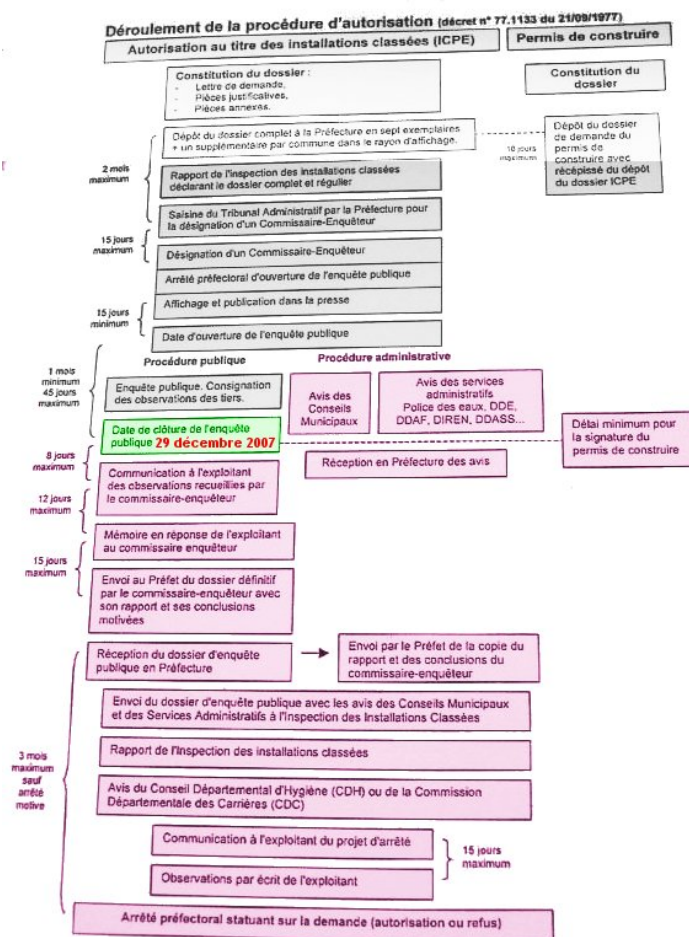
Déroulement de la procédure d'autorisation (décret n° 77.1133 du 21/09/1977)

Autorisation au titre des installations classées (ICPE)

Permis de construire

Constitution du dossier :
- Lettre de demande,
- Pièces justificatives,
- Pièces annexes.

Constitution du dossier

Dépôt du dossier complet à la Préfecture en sept exemplaires + un supplémentaire par commune dans le rayon d'affichage.

10 jours maximum

Dépôt du dossier de demande du permis de construire avec récépissé du dépôt du dossier ICPE

2 mois maximum

Rapport de l'inspection des installations classées déclarant le dossier complet et régulier

Saisine du Tribunal Administratif par la Préfecture pour la désignation d'un Commissaire-Enquêteur

15 jours maximum

Désignation d'un Commissaire-Enquêteur

Arrêté préfectoral d'ouverture de l'enquête publique

15 jours minimum

Affichage et publication dans la presse

Date d'ouverture de l'enquête publique

1 mois minimum 45 jours maximum

Procédure publique

Procédure administrative

Enquête publique. Consignation des observations des tiers.

Avis des Conseils Municipaux

Avis des services administratifs Police des eaux, DDE, DDAF, DIREN, DDASS...

Date de clôture de l'enquête publique 29 décembre 2007

Délai minimum pour la signature du permis de construire

8 jours maximum

Réception en Préfecture des avis

Communication à l'exploitant des observations recueillies par le commissaire-enquêteur

12 jours maximum

Mémoire en réponse de l'exploitant au commissaire enquêteur

15 jours maximum

Envoi au Préfet du dossier définitif par le commissaire-enquêteur avec son rapport et ses conclusions motivées

Réception du dossier d'enquête publique en Préfecture

Envoi par le Préfet de la copie du rapport et des conclusions du commissaire-enquêteur

Envoi du dossier d'enquête publique avec les avis des Conseils Municipaux et des Services Administratifs à l'Inspection des Installations Classées

3 mois maximum sauf arrêté motivé

Rapport de l'Inspection des installations classées

Avis du Conseil Départemental d'Hygiène (CDH) ou de la Commission Départementale des Carrières (CDC)

Communication à l'exploitant du projet d'arrêté

15 jours maximum

Observations par écrit de l'exploitant

Arrêté préfectoral statuant sur la demande (autorisation ou refus)